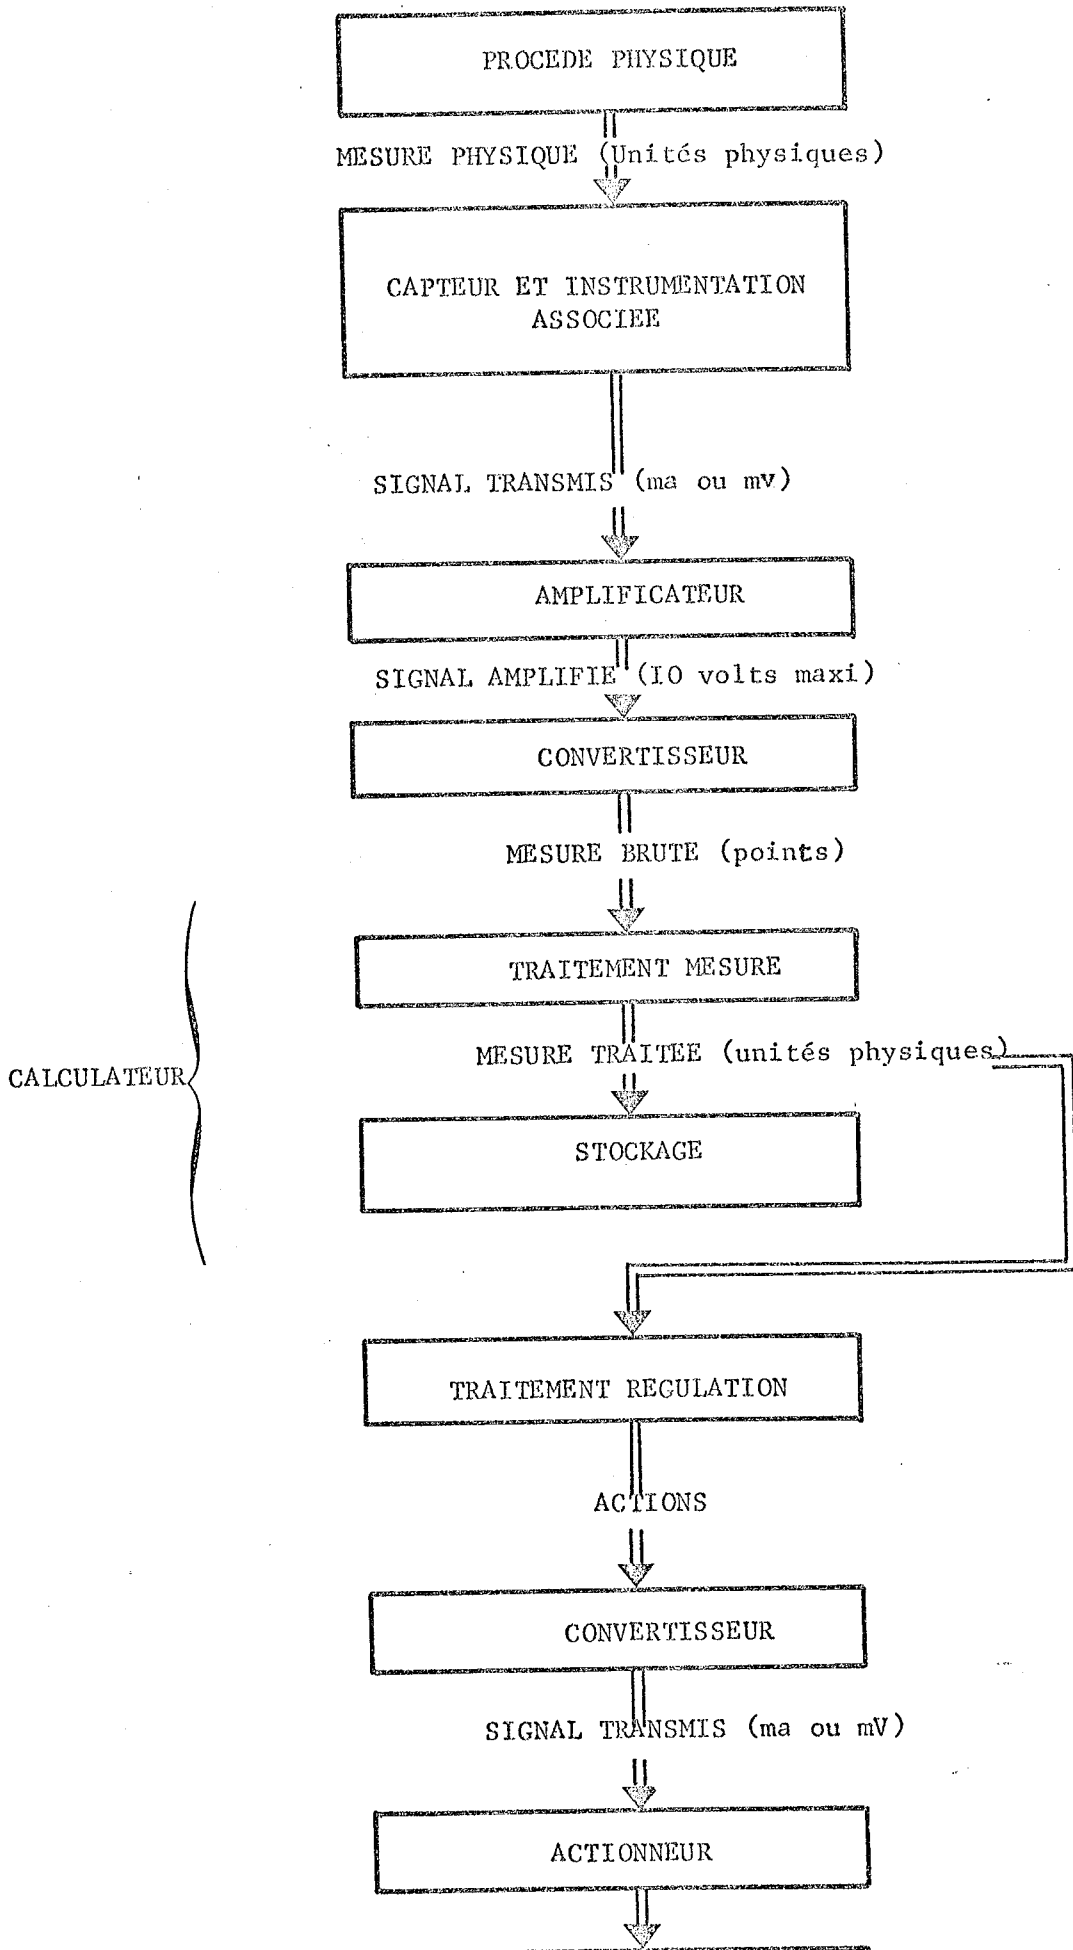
PROCEDE PHYSIQUE

MESURE PHYSIQUE (Unités physiques)

CAPTEUR ET INSTRUMENTATION ASSOCIEE

SIGNAL TRANSMIS (ma ou mV)

AMPLIFICATEUR

SIGNAL AMPLIFIE (IO volts maxi)

CONVERTISSEUR

MESURE BRUTE (points)

CALCULATEUR

TRAITEMENT MESURE

MESURE TRAITEE (unités physiques)

STOCKAGE

TRAITEMENT REGULATION

ACTIONS

CONVERTISSEUR

SIGNAL TRANSMIS (ma ou mV)

ACTIONNEUR